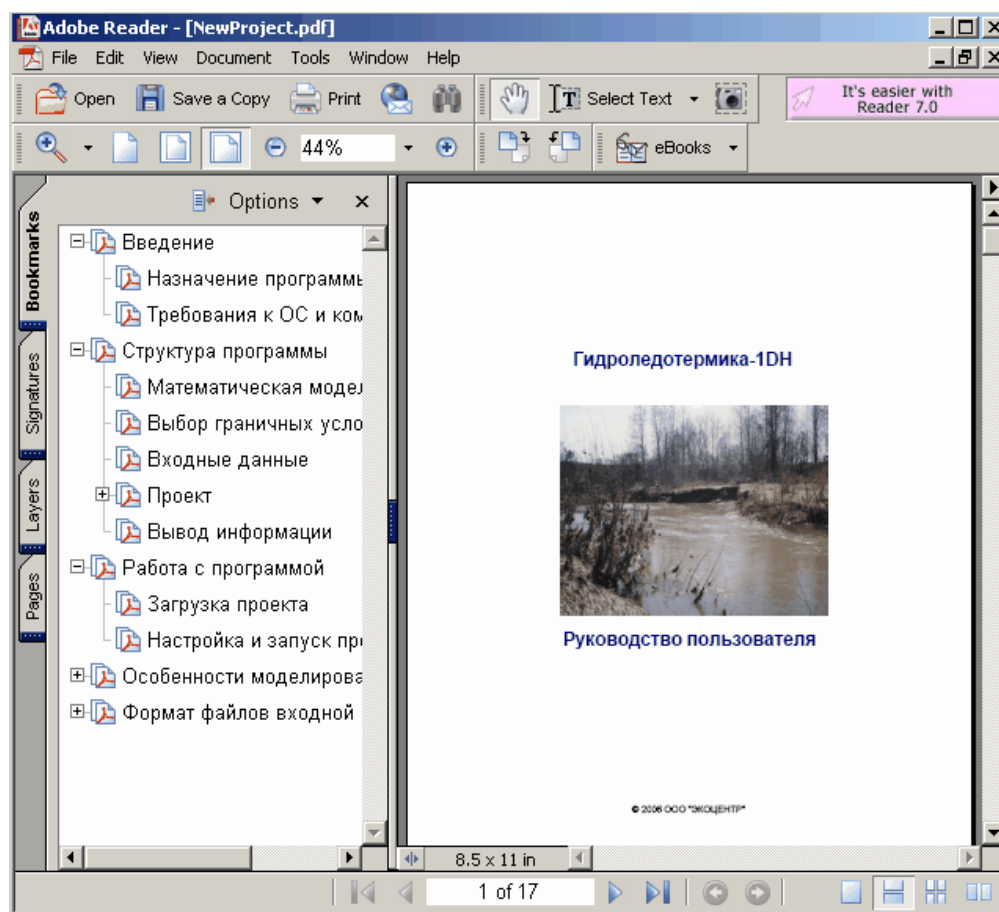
Adobe Reader - [NewProject.pdf]

File Edit View Document Tools Window Help

Open Save a Copy Print Select Text

It's easier with Reader 7.0

44%

eBooks

Bookmarks Signatures Layers Pages

Options

Введение
Назначение программы
Требования к ОС и ком
Структура программы
Математическая модел
Выбор граничных усло
Входные данные
Проект
Вывод информации
Работа с программой
Загрузка проекта
Настройка и запуск пр
Особенности моделирова
Формат файлов входной

Гидроледотермика-1DH

Руководство пользователя

© 2006 ООО "ЭКОЦЕНТР"

8.5 x 11 in

1 of 17